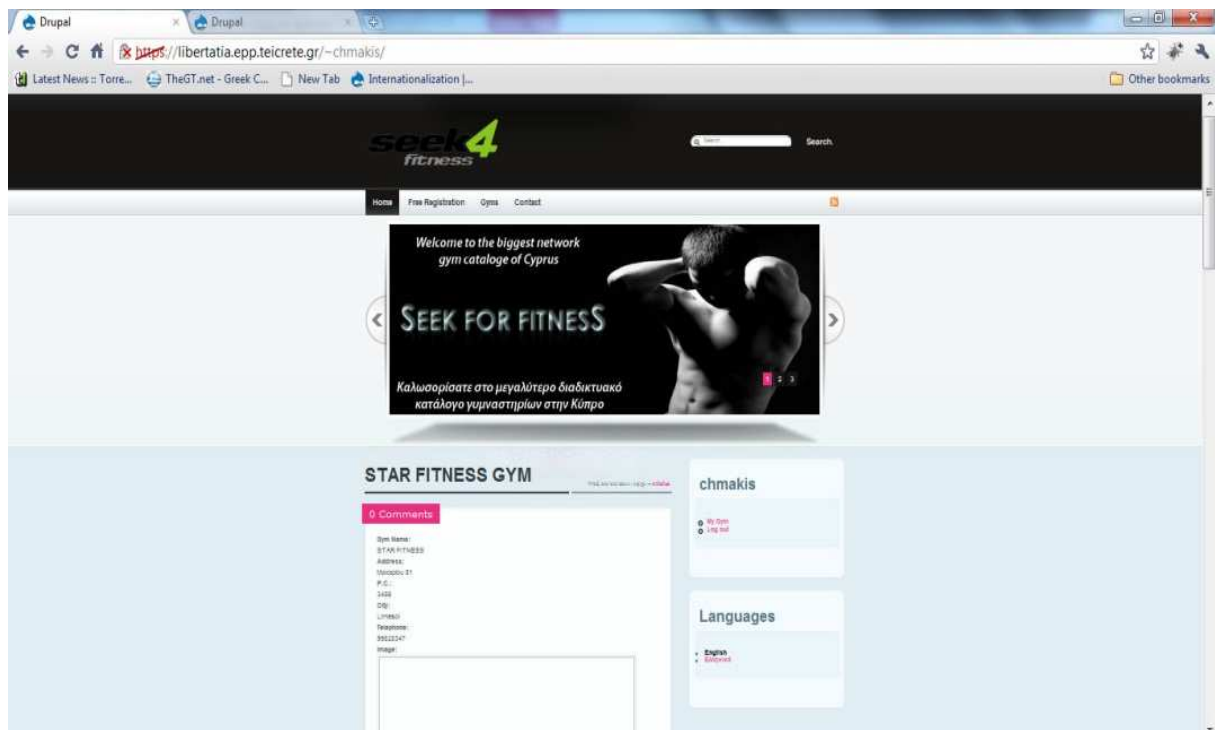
Drupal
Drupal

https://libertatia.epp.teicrete.gr/~chmakis/

Latest News :: Torre... TheGT.net - Greek C... New Tab Internationalization |... Other bookmarks

seek4 fitness

Search

Home Free Registration Gyms Contact

Welcome to the biggest network gym catalogue of Cyprus

SEEK FOR FITNESS

Καλωσορίσατε στο μεγαλύτερο διαδικτυακό κατάλογο γυμναστηρίων στην Κύπρο

1 2 3

STAR FITNESS GYM

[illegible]

0 Comments

Gym Name:
STAR FITNESS
Address:
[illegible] 31
P.C.:
3408
City:
Limassol
Telephone:
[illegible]
Image:

chmakis

My Gym
Log out

Languages

English
Ελληνικά